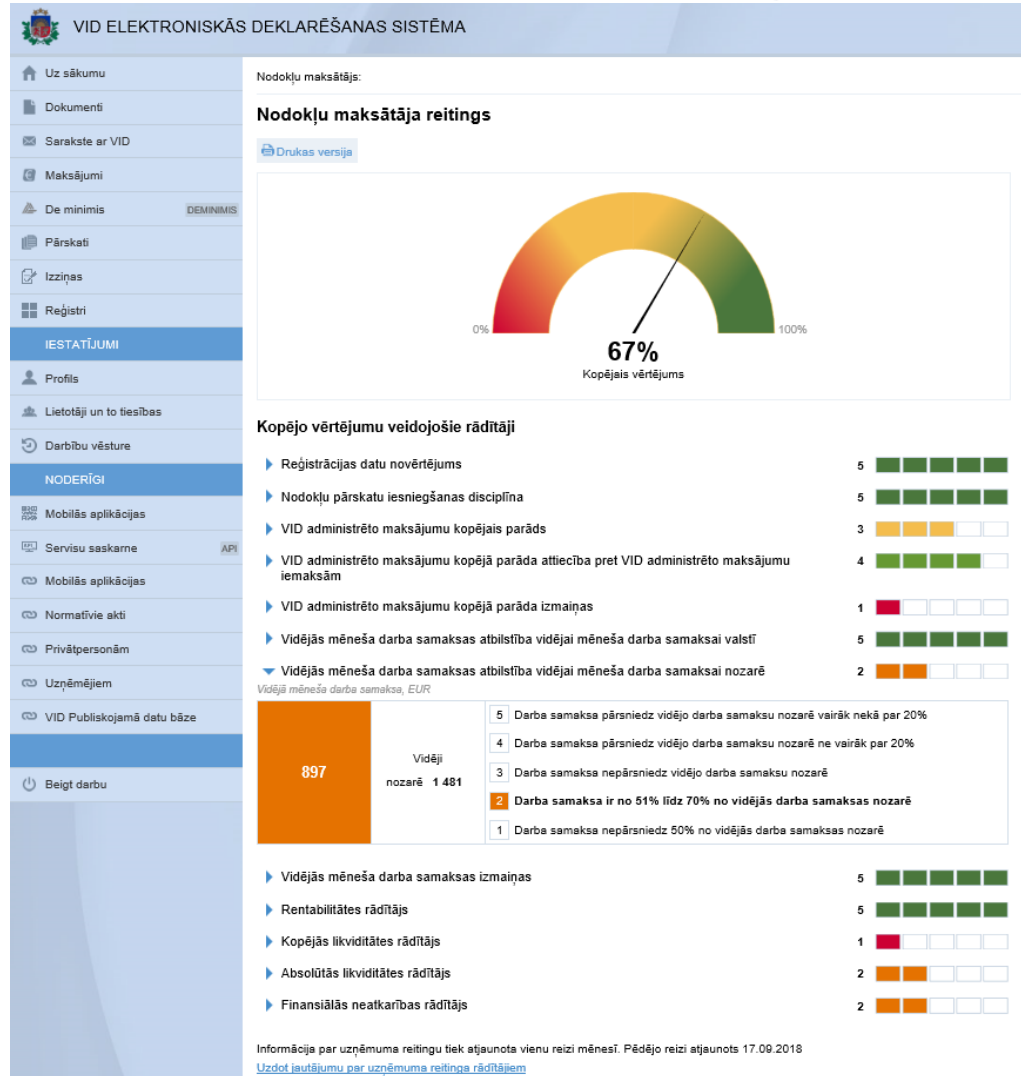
VID ELEKTRONISKĀS DEKLARĒŠANAS SISTĒMA

Uz sākumu
Dokumenti
Sarakste ar VID
Maksājumi
De minimis DEMINIMIS
Pārskati
Izziņas
Reģistri
IESTATĪJUMI
Profils
Lietotāji un to tiesības
Darbību vēsture
NODERĪGI
Mobilās aplikācijas
Servisu saskarne API
Mobilās aplikācijas
Normatīvie akti
Privātpersonām
Uzņēmējiem
VID Publiskojamā datu bāze
Beigt darbu

Nodokļu maksātājs:

Nodokļu maksātāja reitings

Drukas versija

0%
100%
67%
Kopējais vērtējums

Kopējo vērtējumu veidojošie rādītāji

| | |
|---|---|
| Reģistrācijas datu novērtējums | 5 |
| Nodokļu pārskatu iesniegšanas disciplīna | 5 |
| VID administrēto maksājumu kopējais parāds | 3 |
| VID administrēto maksājumu kopējā parāda attiecība pret VID administrēto maksājumu iemaksām | 4 |
| VID administrēto maksājumu kopējā parāda izmaiņas | 1 |
| Vidējās mēneša darba samaksas atbilstība vidējai mēneša darba samaksai valstī | 5 |
| Vidējās mēneša darba samaksas atbilstība vidējai mēneša darba samaksai nozarē | 2 |

Vidējā mēneša darba samaksa, EUR

897

Vidēji nozarē 1 481

5 Darba samaksa pārsniedz vidējo darba samaksu nozarē vairāk nekā par 20%
4 Darba samaksa pārsniedz vidējo darba samaksu nozarē ne vairāk par 20%
3 Darba samaksa nepārsniedz vidējo darba samaksu nozarē
2 Darba samaksa ir no 51% līdz 70% no vidējās darba samaksas nozarē
1 Darba samaksa nepārsniedz 50% no vidējās darba samaksas nozarē

| | |
|---|---|
| Vidējās mēneša darba samaksas izmaiņas | 5 |
| Rentabilitātes rādītājs | 5 |
| Kopējās likviditātes rādītājs | 1 |
| Absolūtās likviditātes rādītājs | 2 |
| Finansiālās neatkarības rādītājs | 2 |

Informācija par uzņēmuma reitingu tiek atjaunota vienu reizi mēnesī. Pēdējo reizi atjaunots 17.09.2018
Uzdot jautājumu par uzņēmuma reitinga rādītājiem